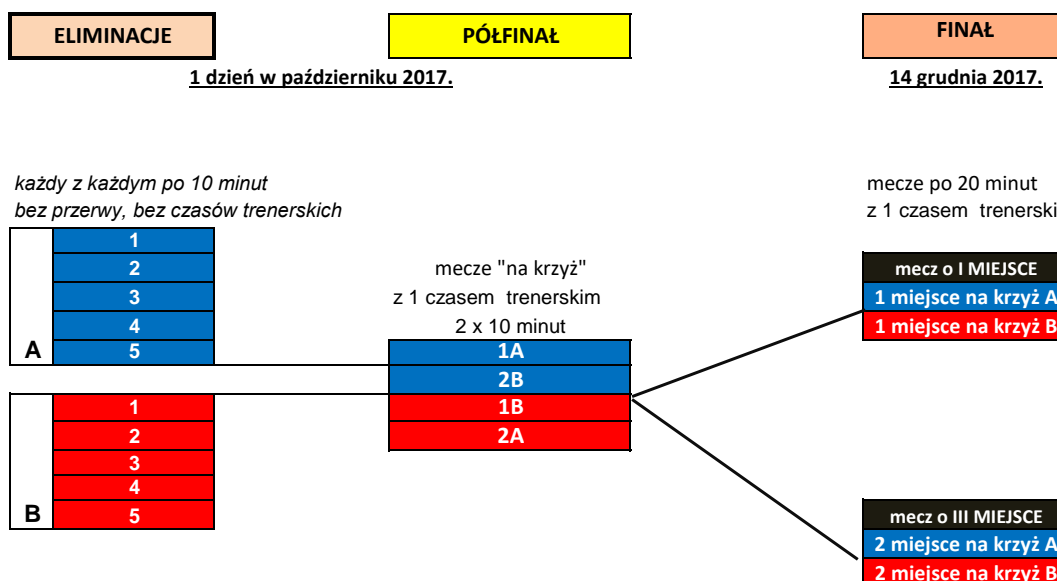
ELIMINACJE

PÓŁFINAŁ

FINAŁ

1 dzień w październiku 2017.

14 grudnia 2017.

każdy z każdym po 10 minut
bez przerwy, bez czasów trenerskich

mecze po 20 minut
z 1 czasem trenerski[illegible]

| A | |
|---|---|
| | 1 |
| | 2 |
| | 3 |
| | 4 |
| A | 5 |

| B | |
|---|---|
| | 1 |
| | 2 |
| | 3 |
| | 4 |
| B | 5 |

mecze "na krzyż"
z 1 czasem trenerskim
2 x 10 minut

| |
|---|
| 1A |
| 2B |
| 1B |
| 2A |

| mecz o I MIEJSCE |
|---|
| 1 miejsce na krzyż A |
| 1 miejsce na krzyż B |

| mecz o III MIEJSCE |
|---|
| 2 miejsce na krzyż A |
| 2 miejsce na krzyż B |